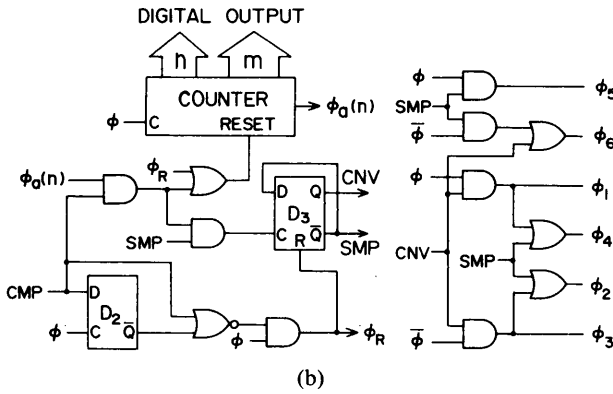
DIGITAL OUTPUT

n

m

COUNTER

$\phi_a(n)$

$\phi$

C

RESET

$\phi_a(n)$

$\phi_R$

D

Q

CNV

$D_3$

SMP

C

R

$\overline{Q}$

SMP

CMP

D

$D_2$

$\phi$

C

$\overline{Q}$

$\phi$

$\phi_R$

$\phi$

$\phi_5$

SMP

$\overline{\phi}$

$\phi_6$

$\phi$

$\phi_1$

$\phi_4$

CNV

SMP

$\phi_2$

$\overline{\phi}$

$\phi_3$

(b)